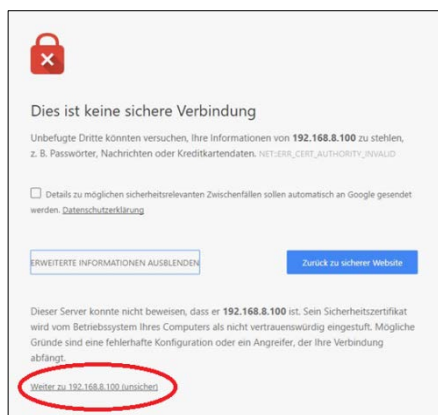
Dies ist keine sichere Verbindung

Unbefugte Dritte könnten versuchen, Ihre Informationen von **192.168.8.100** zu stehlen, z. B. Passwörter, Nachrichten oder Kreditkartendaten. NET::ERR_CERT_AUTHORITY_INVALID

Details zu möglichen sicherheitsrelevanten Zwischenfällen sollen automatisch an Google gesendet werden. Datenschutzerklärung

ERWEITERTE INFORMATIONEN AUSBLENDEN

Zurück zu sicherer Website

Dieser Server konnte nicht beweisen, dass er **192.168.8.100** ist. Sein Sicherheitszertifikat wird vom Betriebssystem Ihres Computers als nicht vertrauenswürdig eingestuft. Mögliche Gründe sind eine fehlerhafte Konfiguration oder ein Angreifer, der Ihre Verbindung abfängt.

Weiter zu 192.168.8.100 (unsicher)